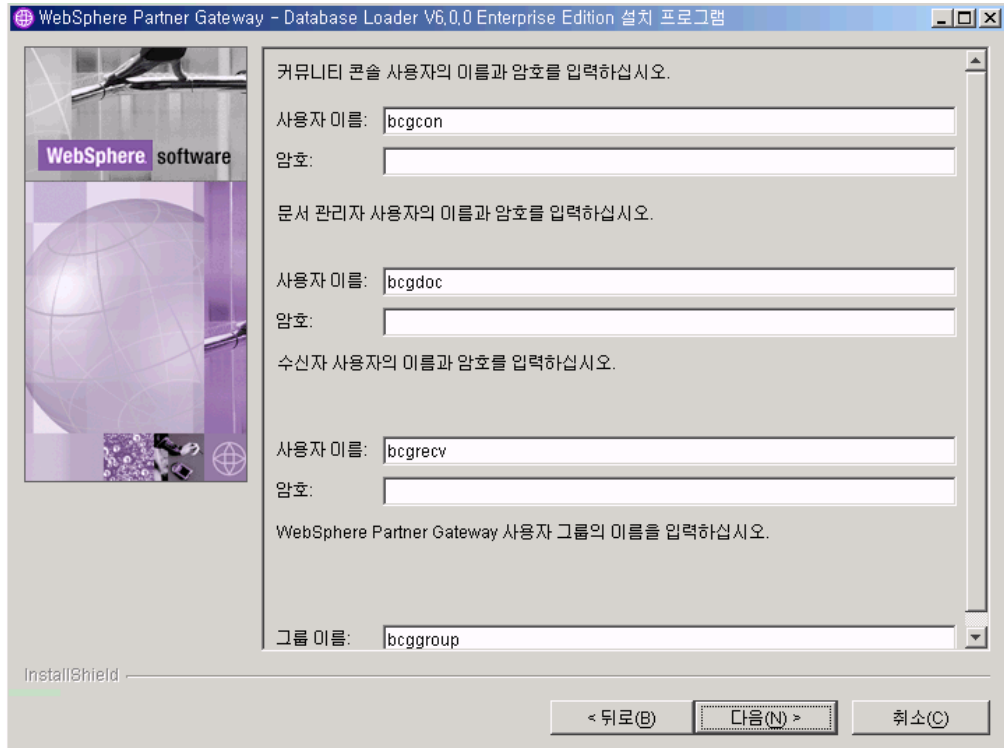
WebSphere Partner Gateway - Database Loader V6.0.0 Enterprise Edition 설치 프로그램

WebSphere. software

커뮤니티 콘솔 사용자의 이름과 암호를 입력하십시오.

사용자 이름: bcgcon

암호:

문서 관리자 사용자의 이름과 암호를 입력하십시오.

사용자 이름: bcgdoc

암호:

수신자 사용자의 이름과 암호를 입력하십시오.

사용자 이름: bcgrecv

암호:

WebSphere Partner Gateway 사용자 그룹의 이름을 입력하십시오.

그룹 이름: bcggroup

InstallShield

< 뒤로(B) 다음(N) > 취소(C)